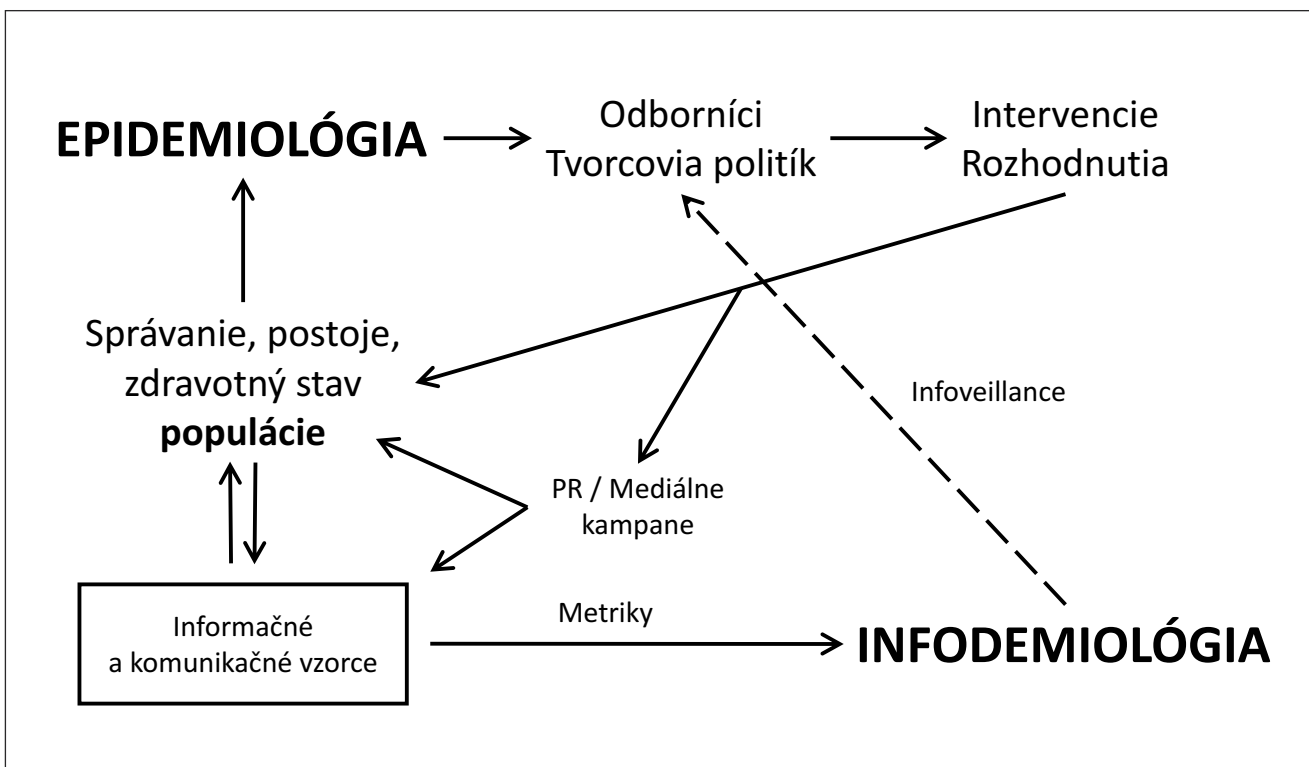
EPIDEMIOLÓGIA

Odborníci
Tvorcovia politík

Intervencie
Rozhodnutia

Správanie, postoje, zdravotný stav **populácie**

Infoveillance

PR / Mediálne kampane

Informačné a komunikačné vzorce

Metriky

INFODEMIOLÓGIA